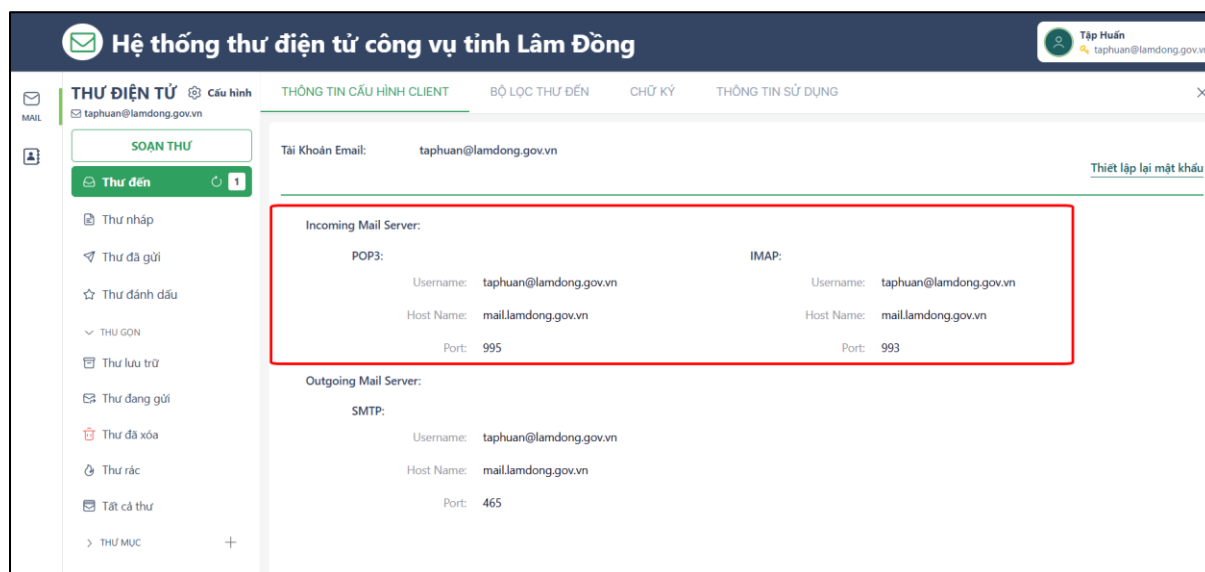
Hệ thống thư điện tử công vụ tỉnh Lâm Đồng

Tập Huấn
taphuan@lamdong.gov.vn

MAIL

THƯ ĐIỆN TỬ Cấu hình
taphuan@lamdong.gov.vn

SOẠN THƯ

Thư đến 1

Thư nháp

Thư đã gửi

Thư đánh dấu

THU GỌN

Thư lưu trữ

Thư đang gửi

Thư đã xóa

Thư rác

Tất cả thư

THƯ MỤC +

THÔNG TIN CẤU HÌNH CLIENT BỘ LỌC THƯ ĐẾN CHỮ KÝ THÔNG TIN SỬ DỤNG ×

Tài Khoản Email: taphuan@lamdong.gov.vn

Thiết lập lại mật khẩu

Incoming Mail Server:

POP3:

Username: taphuan@lamdong.gov.vn

Host Name: mail.lamdong.gov.vn

Port: 995

IMAP:

Username: taphuan@lamdong.gov.vn

Host Name: mail.lamdong.gov.vn

Port: 993

Outgoing Mail Server:

SMTP:

Username: taphuan@lamdong.gov.vn

Host Name: mail.lamdong.gov.vn

Port: 465